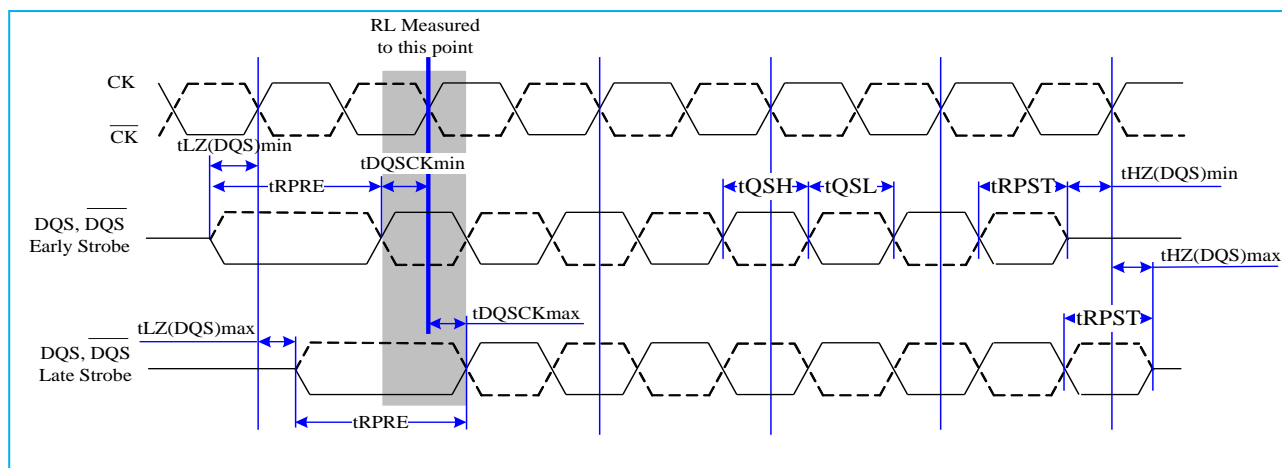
RL Measured to this point

CK

$\overline{CK}$

tLZ(DQS)min

tDQSCKmin

tRPRE

tQSH

tQSL

tRPST

tHZ(DQS)min

DQS, $\overline{DQS}$
Early Strobe

tHZ(DQS)max

tDQSCKmax

tLZ(DQS)max

tRPST

DQS, $\overline{DQS}$
Late Strobe

tRPRE